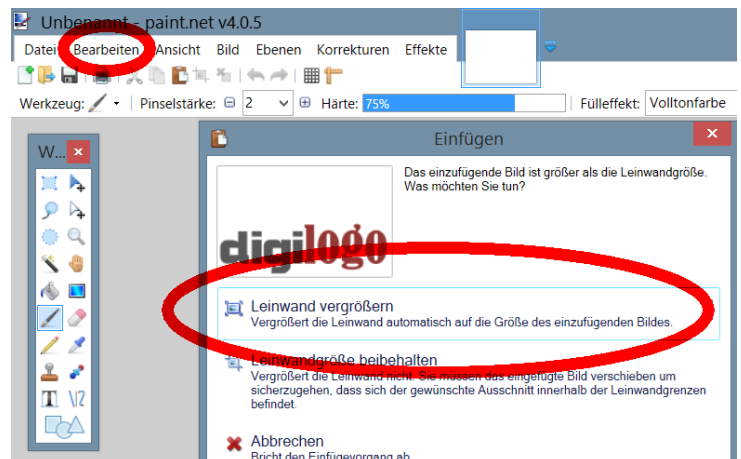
Unbenannt - paint.net v4.0.5

Datei Bearbeiten Ansicht Bild Ebenen Korrekturen Effekte

Werkzeug: Pinselstärke: 2 Härte: 75% Fülleffekt: Volltonfarbe

W...

Einfügen

Das einzufügende Bild ist größer als die Leinwandgröße. Was möchten Sie tun?

digilogo

Leinwand vergrößern
Vergrößert die Leinwand automatisch auf die Größe des einzufügenden Bildes.

Leinwandgröße beibehalten
Vergrößert die Leinwand nicht. Sie müssen das eingefügte Bild verschieben um sicherzugehen, dass sich der gewünschte Ausschnitt innerhalb der Leinwandgrenzen befindet.

Abbrechen
Bricht den Einfügevorgang ab.